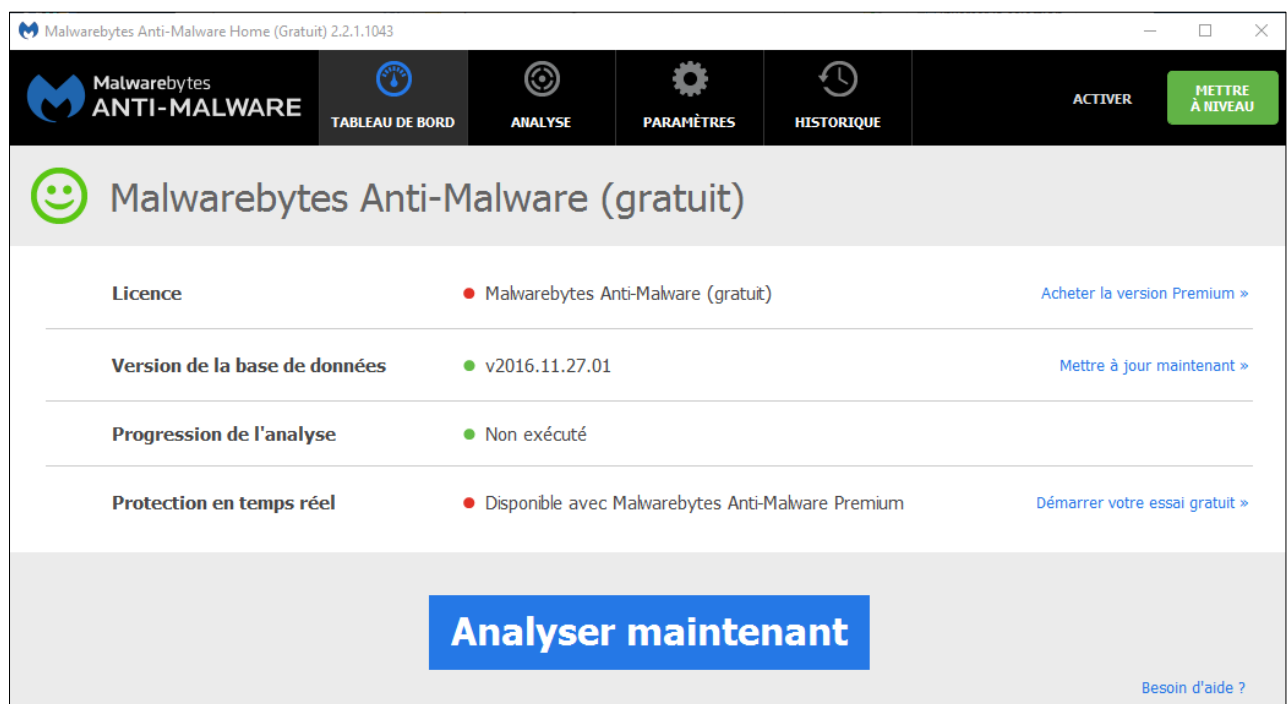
Malwarebytes Anti-Malware Home (Gratuit) 2.2.1.1043

Malwarebytes ANTI-MALWARE

TABLEAU DE BORD

ANALYSE

PARAMÈTRES

HISTORIQUE

ACTIVER

METTRE À NIVEAU

Malwarebytes Anti-Malware (gratuit)

| | | |
|---|---|---|
| Licence | Malwarebytes Anti-Malware (gratuit) | Acheter la version Premium » |
| Version de la base de données | v2016.11.27.01 | Mettre à jour maintenant » |
| Progression de l'analyse | Non exécuté | |
| Protection en temps réel | Disponible avec Malwarebytes Anti-Malware Premium | Démarrer votre essai gratuit » |

Analyser maintenant

Besoin d'aide ?